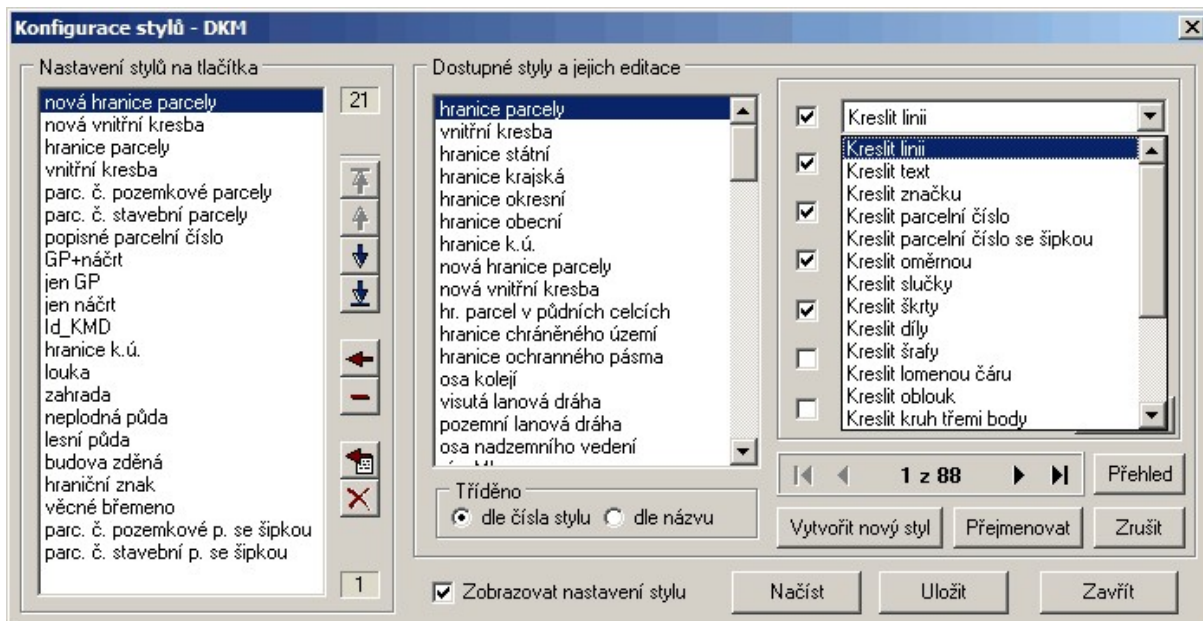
Konfigurace stylů - DKM

Nastavení stylů na tlačítka

21

nová hranice parcely
nová vnitřní kresba
hranice parcely
vnitřní kresba
parc. č. pozemkové parcely
parc. č. stavební parcely
popisné parcelní číslo
GP+náčrt
jen GP
jen náčrt
Id_KMD
hranice k.ú.
louka
zahrada
neplodná půda
lesní půda
budova zděná
hraniční znak
věcné břemeno
parc. č. pozemkové p. se šipkou
parc. č. stavební p. se šipkou

1

Dostupné styly a jejich editace

hranice parcely
vnitřní kresba
hranice státní
hranice krajská
hranice okresní
hranice obecní
hranice k.ú.
nová hranice parcely
nová vnitřní kresba
hr. parcel v půdních celcích
hranice chráněného území
hranice ochranného pásma
osa kolejí
visutá lanová dráha
pozemní lanová dráha
osa nadzemního vedení

Tříděno
dle čísla stylu
dle názvu

Kreslit linii
Kreslit linii
Kreslit text
Kreslit značku
Kreslit parcelní číslo
Kreslit parcelní číslo se šipkou
Kreslit oměrnou
Kreslit slučky
Kreslit škrty
Kreslit díly
Kreslit šrafy
Kreslit lomenou čáru
Kreslit oblouk
Kreslit kruh třemi body

1 z 88

Přehled

Vytvořit nový styl
Přejmenovat
Zrušit

Zobrazovat nastavení stylu
Načíst
Uložit
Zavřít